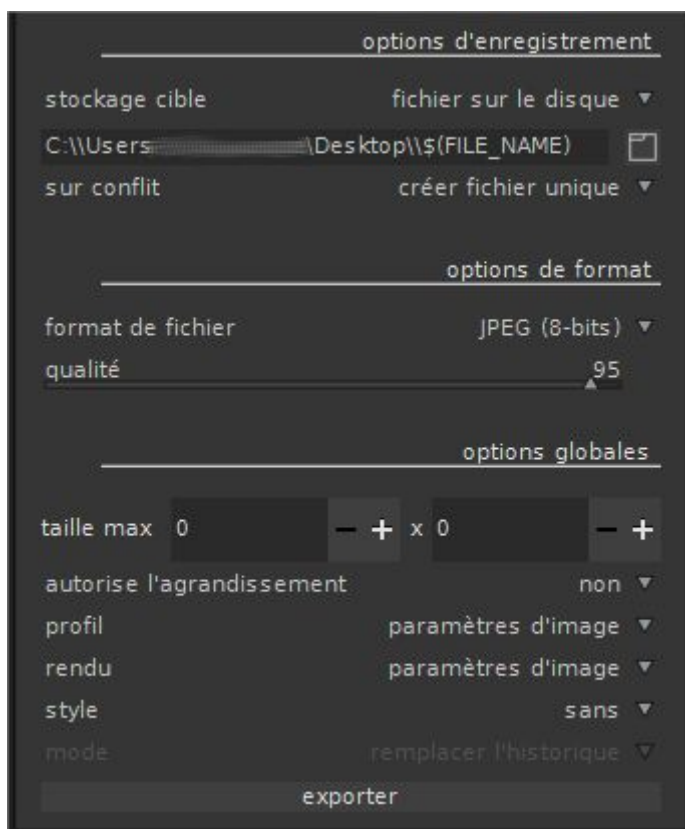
options d'enregistrement

stockage cible fichier sur le disque

C:\\Users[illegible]\Desktop\\$(FILE_NAME)

sur conflit créer fichier unique

options de format

format de fichier JPEG (8-bits)

qualité 95

options globales

taille max 0 − + x 0 − +

autorise l'agrandissement non

profil paramètres d'image

rendu paramètres d'image

style sans

mode remplacer l'historique

exporter